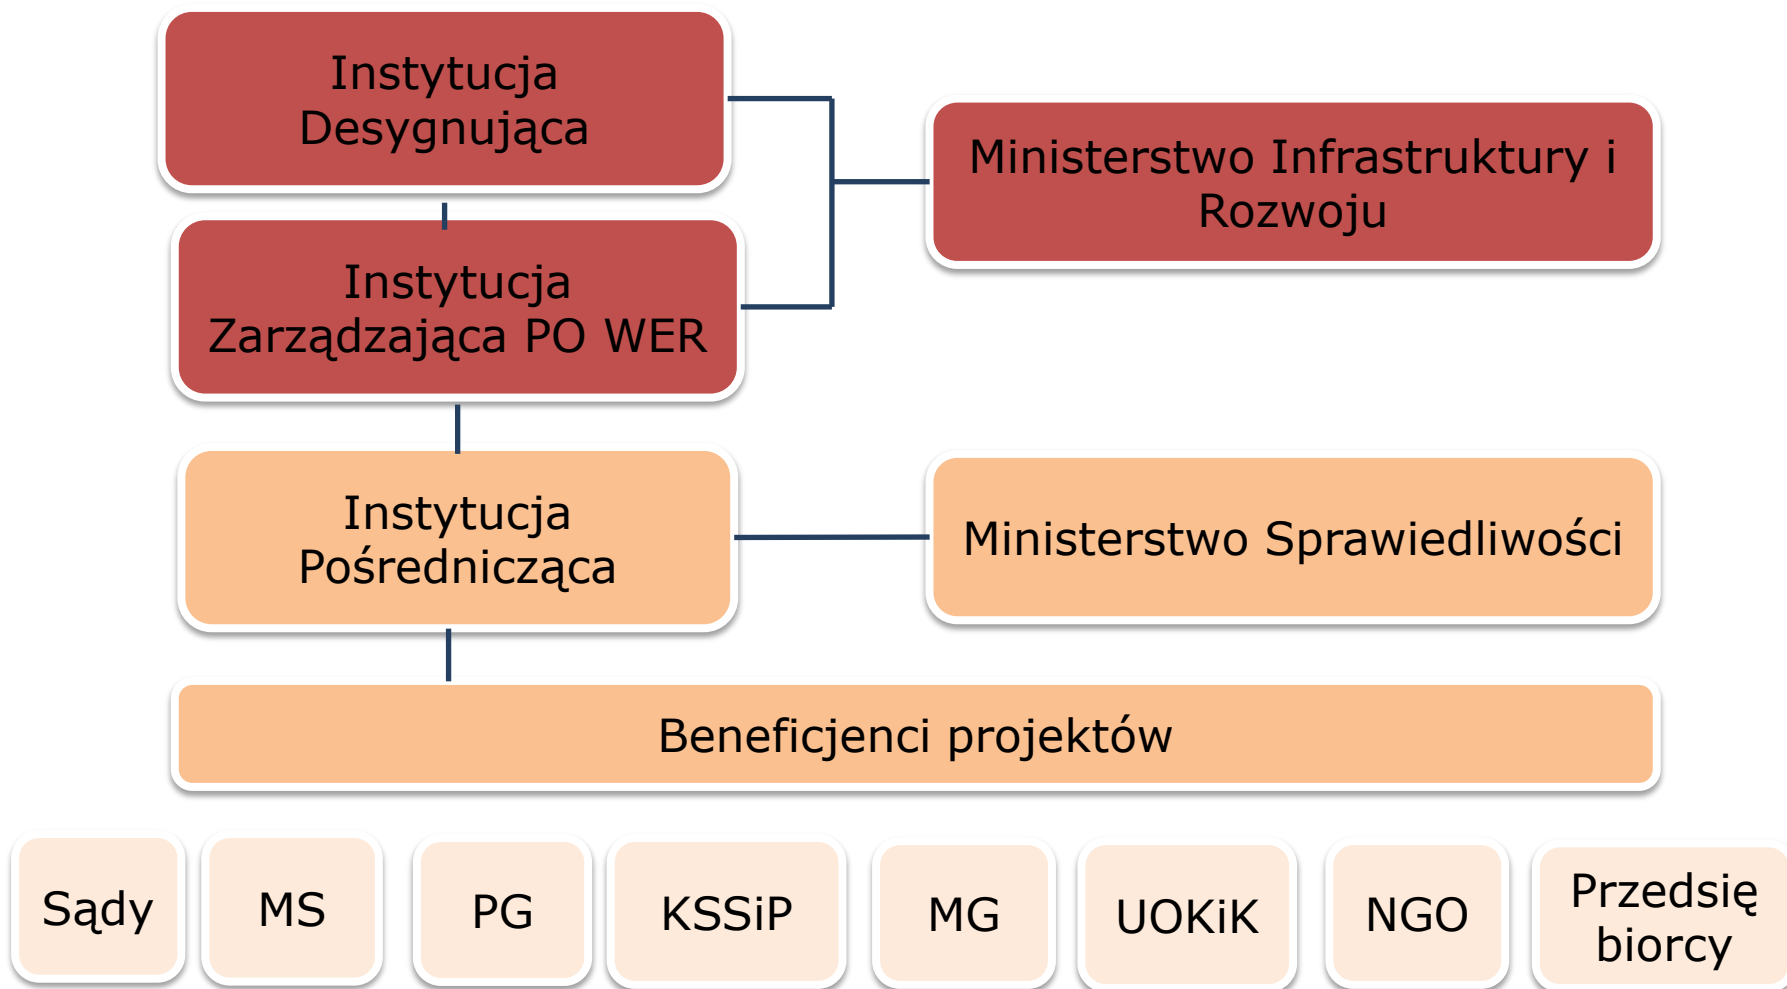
Instytucja Desygnująca

Ministerstwo Infrastruktury i Rozwoju

Instytucja Zarządzająca PO WER

Instytucja Pośrednicząca

Ministerstwo Sprawiedliwości

Beneficjenci projektów

Sądy

MS

PG

KSSiP

MG

UOKiK

NGO

Przedsię biorcy